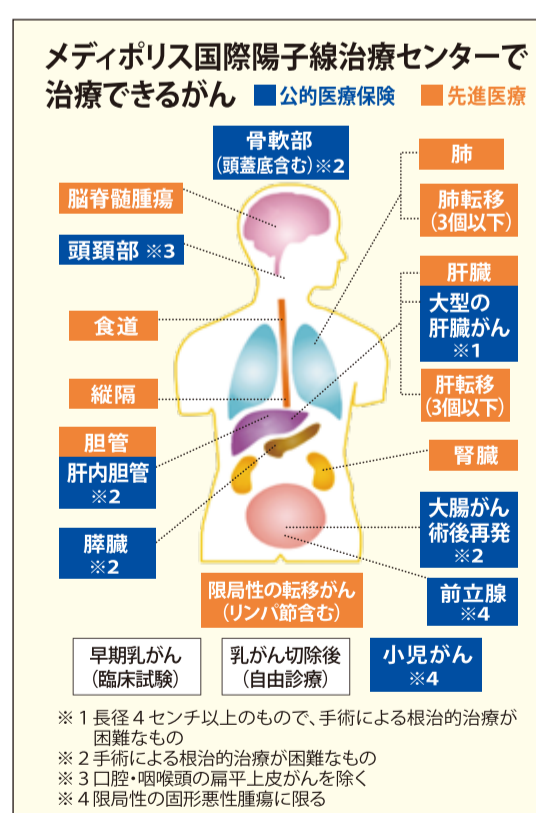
メディポリス国際陽子線治療センターで治療できるがん

■公的医療保険 ■先進医療

骨軟部
（頭蓋底含む）※2

脳脊髄腫瘍

頭頸部 ※3

食道

縦隔

胆管

肝内胆管
※2

膵臓
※2

肺

肺転移
（3個以下）

肝臓

大型の
肝臓がん
※1

肝転移
（3個以下）

腎臓

大腸がん
術後再発
※2

前立腺
※4

限局性の転移がん
（リンパ節含む）

早期乳がん
（臨床試験）

乳がん切除後
（自由診療）

小児がん
※4

※１長径４センチ以上のもので、手術による根治的治療が困難なもの
※２手術による根治的治療が困難なもの
※３口腔・咽喉頭の扁平上皮がんを除く
※４限局性の固形悪性腫瘍に限る